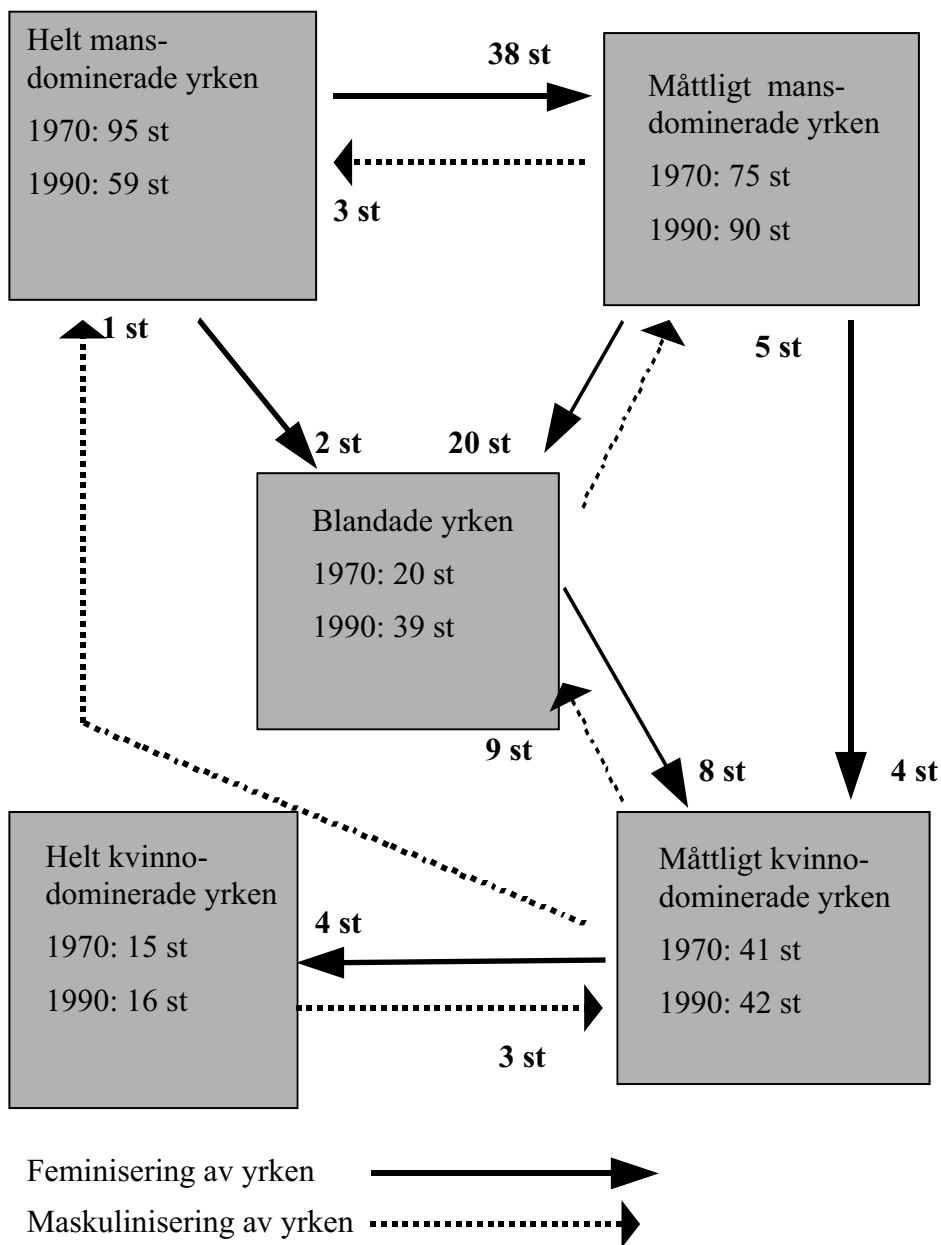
Helt mansdominerade yrken
1970: 95 st
1990: 59 st

38 st

3 st

Måttligt mansdominerade yrken
1970: 75 st
1990: 90 st

1 st

5 st

2 st

20 st

Blandade yrken
1970: 20 st
1990: 39 st

9 st

8 st

4 st

Helt kvinnodominerade yrken
1970: 15 st
1990: 16 st

4 st

Måttligt kvinnodominerade yrken
1970: 41 st
1990: 42 st

3 st

Feminisering av yrken
Maskulinisering av yrken